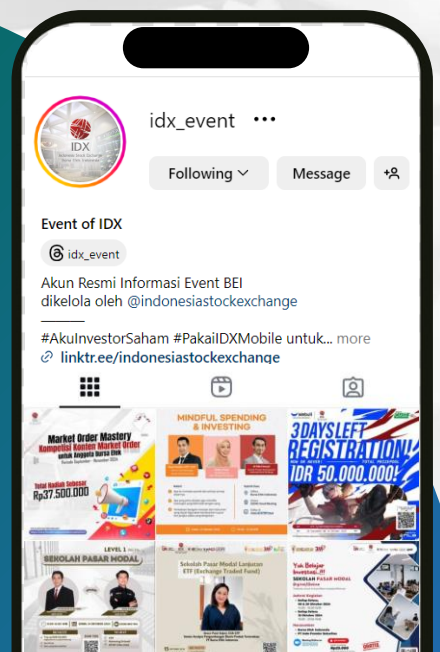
IDX

idx_event

Following

Message

Event of IDX

idx_event

Akun Resmi Informasi Event BEI
dikelola oleh @indonesiastockexchange
———
#AkuInvestorSaham #PakaiIDXMobile untuk... more
linktr.ee/indonesiastockexchange

Market Order Mastery
Kompetisi Konten Market Order untuk Anggota Bursa Efek
Total Hadiah Sebesar
Rp37.500.000

MINDFUL SPENDING & INVESTING

3 DAYS LEFT
REGISTRATION!
IDR 50.000.000,-

LEVEL 1
SEKOLAH PASAR MODAL

Sekolah Pasar Modal Lanjutan
ETF (Exchange Traded Fund)

Yuk Belajar Investasi
SEKOLAH PASAR MODAL